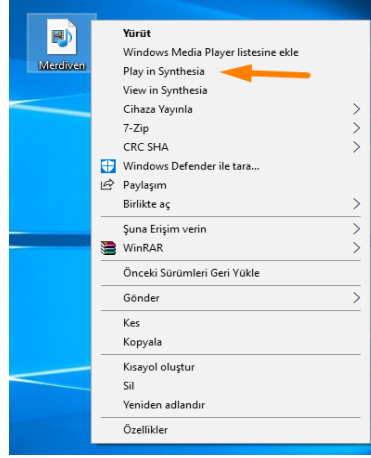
Merdiven

Yürüt
Windows Media Player listesine ekle
Play in Synthesia
View in Synthesia
Cihaza Yayınla
7-Zip
CRC SHA
Windows Defender ile tara...
Paylaşım
Birlikte aç

Şuna Erişim verin
WinRAR

Önceki Sürümleri Geri Yükle

Gönder

Kes
Kopyala

Kısayol oluştur
Sil
Yeniden adlandır

Özellikler